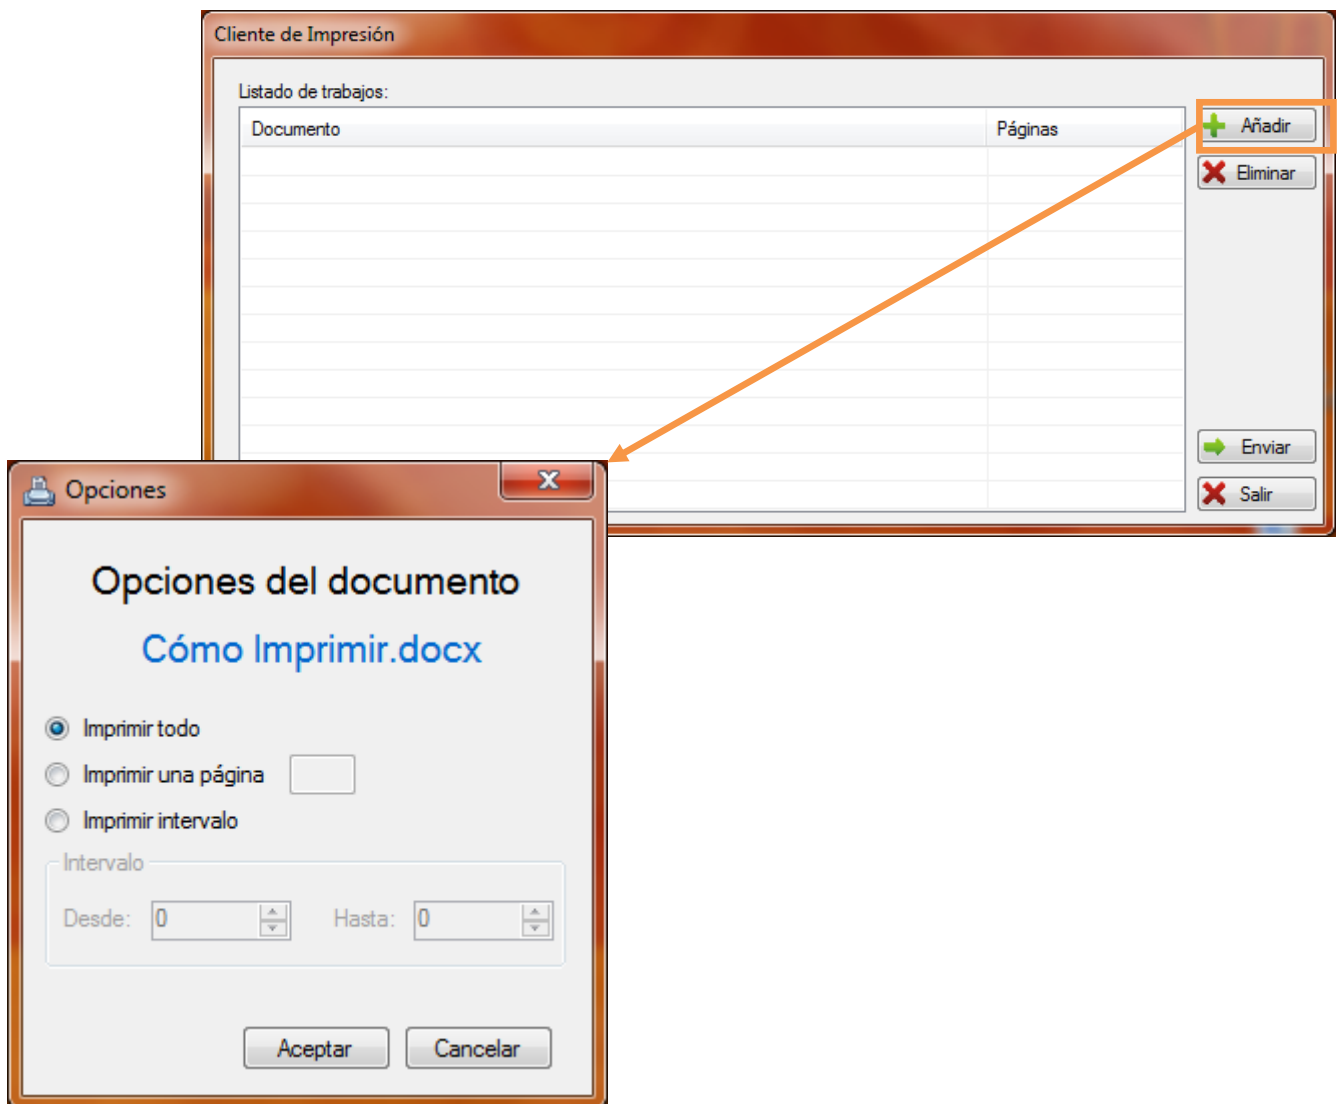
Cliente de Impresión

Listado de trabajos:

| Documento | Páginas |
|---|---|

Añadir

Eliminar

Enviar

Salir

Opciones

X

Opciones del documento

Cómo Imprimir.docx

Imprimir todo

Imprimir una página

Imprimir intervalo

Intervalo

Desde: 0

Hasta: 0

Aceptar

Cancelar